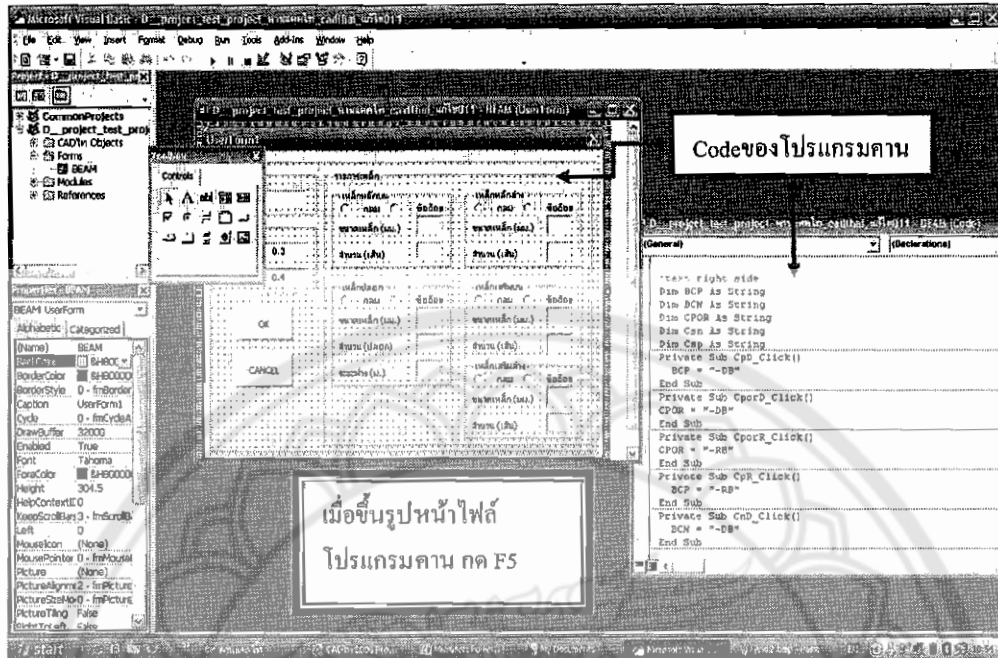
Microsoft Visual Basic - D__project_test_project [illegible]

File Edit View Insert Format Debug Run Tools Add-Ins Window Help

Project - D__project_test_pr

CommonProjects
D__project_test_proj
CADtin Objects
Forms
BEAM
Modules
References

Properties - BEAM

BEAM UserForm

Alphabetic Categorized

| (Name) | BEAM |
|---|---|
| BackColor | &H800 |
| BorderColor | &H800000 |
| BorderStyle | 0 - fmBorder |
| Caption | UserForm1 |
| Cycle | 0 - fmCycleA |
| DrawBuffer | 32000 |
| Enabled | True |
| Font | Tahoma |
| ForeColor | &H800000 |
| Height | 304.5 |
| HelpContextID | 0 |
| KeepScrollBars | 3 - fmScrollB |
| Left | 0 |
| MouseIcon | (None) |
| MousePointer | 0 - fmMouse |
| Picture | (None) |
| PictureAlignment | 2 - fmPicture |
| PictureSizeMode | 0 - fmPicture |
| PictureTiling | False |

D__project_test_project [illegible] - BEAM (UserForm)

UserForm1

Toolbox

Controls

0.3

0.4

OK

CANCEL

รายการเหล็ก

เหล็กเสริมบน

กลม ข้ออ้อย

ขนาดเหล็ก (มม.)

จำนวน (เส้น)

เหล็กเสริมล่าง

กลม ข้ออ้อย

ขนาดเหล็ก (มม.)

จำนวน (เส้น)

เหล็กปลอก

กลม ข้ออ้อย

ขนาดเหล็ก (มม.)

จำนวน (ปลอก)

ระยะห่าง (ม.)

เหล็กเสริมด้าน

กลม ข้ออ้อย

ขนาดเหล็ก (มม.)

จำนวน (เส้น)

Codeของโปรแกรมคาน

D__project_test_project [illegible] - BEAM (Code)

(General)

(Declarations)

'text right side
Dim BCP As String
Dim BCN As String
Dim CPOR As String
Dim Csn As String
Dim Csp As String
Private Sub CpD_Click()
BCP = "-DB"
End Sub
Private Sub CporD_Click()
CPOR = "-DB"
End Sub
Private Sub CporR_Click()
CPOR = "-RB"
End Sub
Private Sub CpR_Click()
BCP = "-RB"
End Sub
Private Sub CnD_Click()
BCN = "-DB"
End Sub

เมื่อขึ้นรูปหน้าไฟล์
โปรแกรมคาน กด F5

start